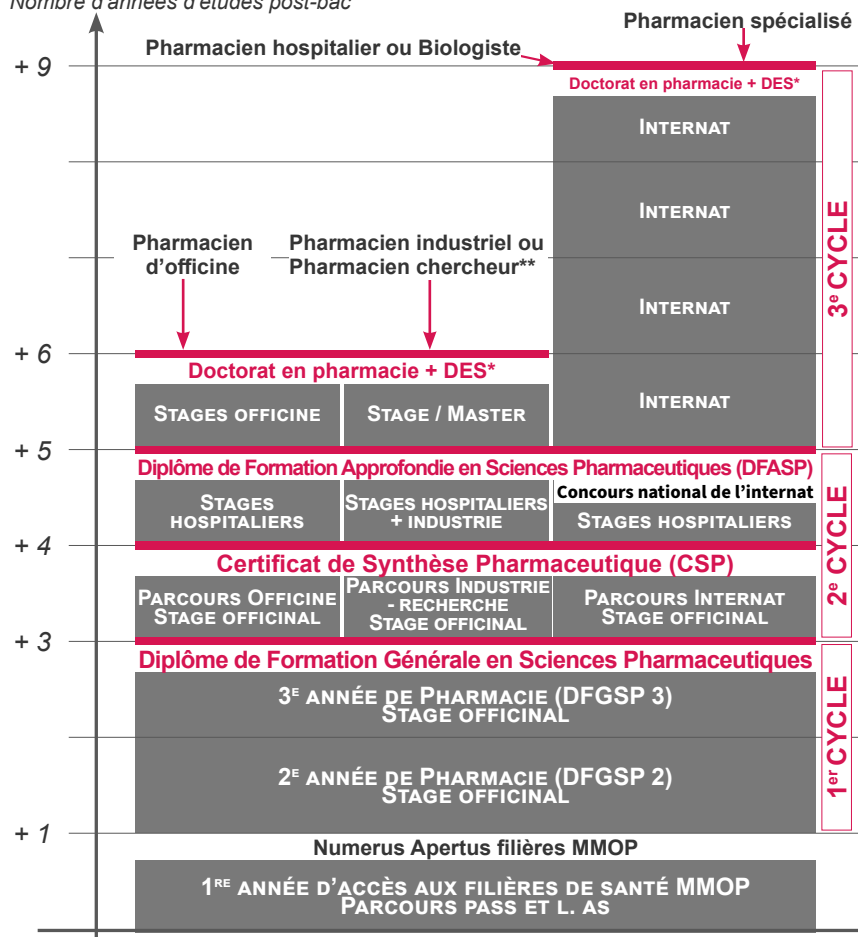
Nombre d'années d'études post-bac

Pharmacien spécialisé

Pharmacien hospitalier ou Biologiste

+ 9

Doctorat en pharmacie + DES*

INTERNAT

INTERNAT

Pharmacien d'officine

Pharmacien industriel ou Pharmacien chercheur**

INTERNAT

3e CYCLE

+ 6

Doctorat en pharmacie + DES*

STAGES OFFICINE

STAGE / MASTER

INTERNAT

+ 5

Diplôme de Formation Approfondie en Sciences Pharmaceutiques (DFASP)

STAGES HOSPITALIERS

STAGES HOSPITALIERS + INDUSTRIE

Concours national de l'internat

STAGES HOSPITALIERS

2e CYCLE

+ 4

Certificat de Synthèse Pharmaceutique (CSP)

PARCOURS OFFICINE STAGE OFFICINAL

PARCOURS INDUSTRIE - RECHERCHE STAGE OFFICINAL

PARCOURS INTERNAT STAGE OFFICINAL

+ 3

Diplôme de Formation Générale en Sciences Pharmaceutiques

3E ANNÉE DE PHARMACIE (DFGSP 3) STAGE OFFICINAL

2E ANNÉE DE PHARMACIE (DFGSP 2) STAGE OFFICINAL

1er CYCLE

+ 1

Numerus Apertus filières MMOP

1RE ANNÉE D'ACCÈS AUX FILIÈRES DE SANTÉ MMOP PARCOURS PASS ET L. AS